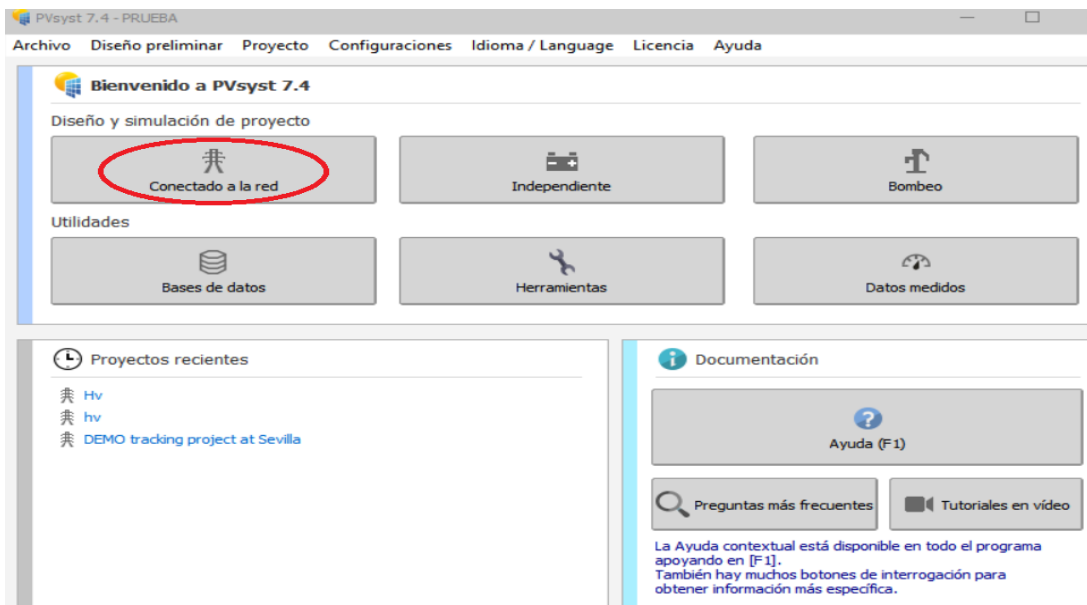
PVsyst 7.4 - PRUEBA

Archivo Diseño preliminar Proyecto Configuraciones Idioma / Language Licencia Ayuda

Bienvenido a PVsyst 7.4

Diseño y simulación de proyecto

Conectado a la red

Independiente

Bombeo

Utilidades

Bases de datos

Herramientas

Datos medidos

Proyectos recientes

Hv
hv
DEMO tracking project at Sevilla

Documentación

Ayuda (F1)

Preguntas más frecuentes

Tutoriales en vídeo

La Ayuda contextual está disponible en todo el programa apoyando en [F1].
También hay muchos botones de interrogación para obtener información más específica.